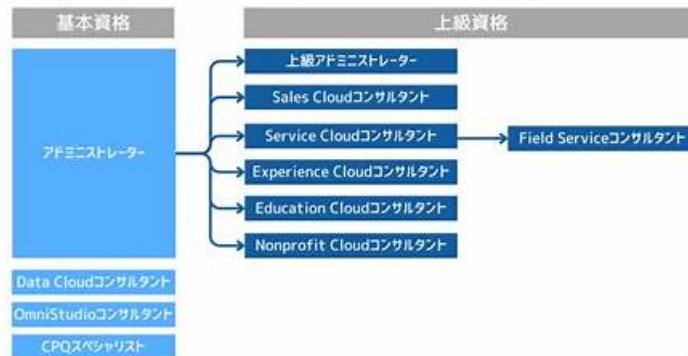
基本資格

上級資格

アドミニストレーター

上級アドミニストレーター

Sales Cloudコンサルタント

Service Cloudコンサルタント

Field Serviceコンサルタント

Experience Cloudコンサルタント

Education Cloudコンサルタント

Nonprofit Cloudコンサルタント

Data Cloudコンサルタント

OmniStudioコンサルタント

CPQスペシャリスト